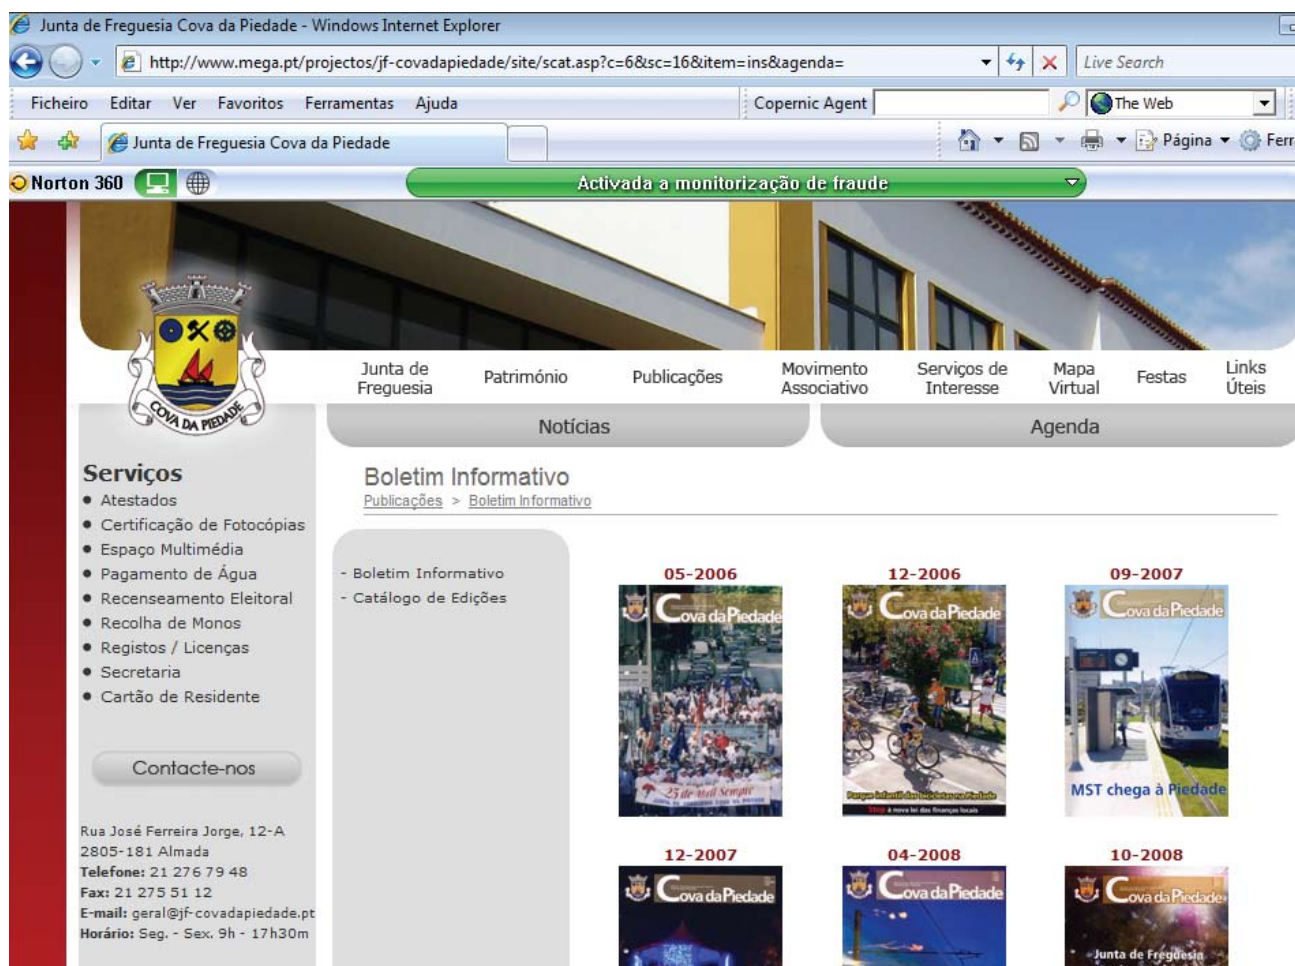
Junta de Freguesia Cova da Piedade - Windows Internet Explorer

http://www.mega.pt/projectos/jf-covadapiedade/site/scat.asp?c=6&sc=16&item=ins&agenda=

Live Search

Ficheiro Editar Ver Favoritos Ferramentas Ajuda

Copernic Agent

The Web

Junta de Freguesia Cova da Piedade

Página Ferr

Norton 360

Activada a monitorização de fraude

COVA DA PIEDADE

Junta de Freguesia | Património | Publicações | Movimento Associativo | Serviços de Interesse | Mapa Virtual | Festas | Links Úteis

Notícias

Agenda

Serviços
• Atestados
• Certificação de Fotocópias
• Espaço Multimédia
• Pagamento de Água
• Recenseamento Eleitoral
• Recolha de Monos
• Registos / Licenças
• Secretaria
• Cartão de Residente

Contacte-nos

Rua José Ferreira Jorge, 12-A
2805-181 Almada
Telefone: 21 276 79 48
Fax: 21 275 51 12
E-mail: geral@jf-covadapiedade.pt
Horário: Seg. - Sex. 9h - 17h30m

Boletim Informativo
Publicações > Boletim Informativo

- Boletim Informativo
- Catálogo de Edições

05-2006
Cova da Piedade
25 de Abril Sempre

12-2006
Cova da Piedade

09-2007
Cova da Piedade
MST chega à Piedade

12-2007
Cova da Piedade

04-2008
Cova da Piedade

10-2008
Cova da Piedade
Junta de Freguesia